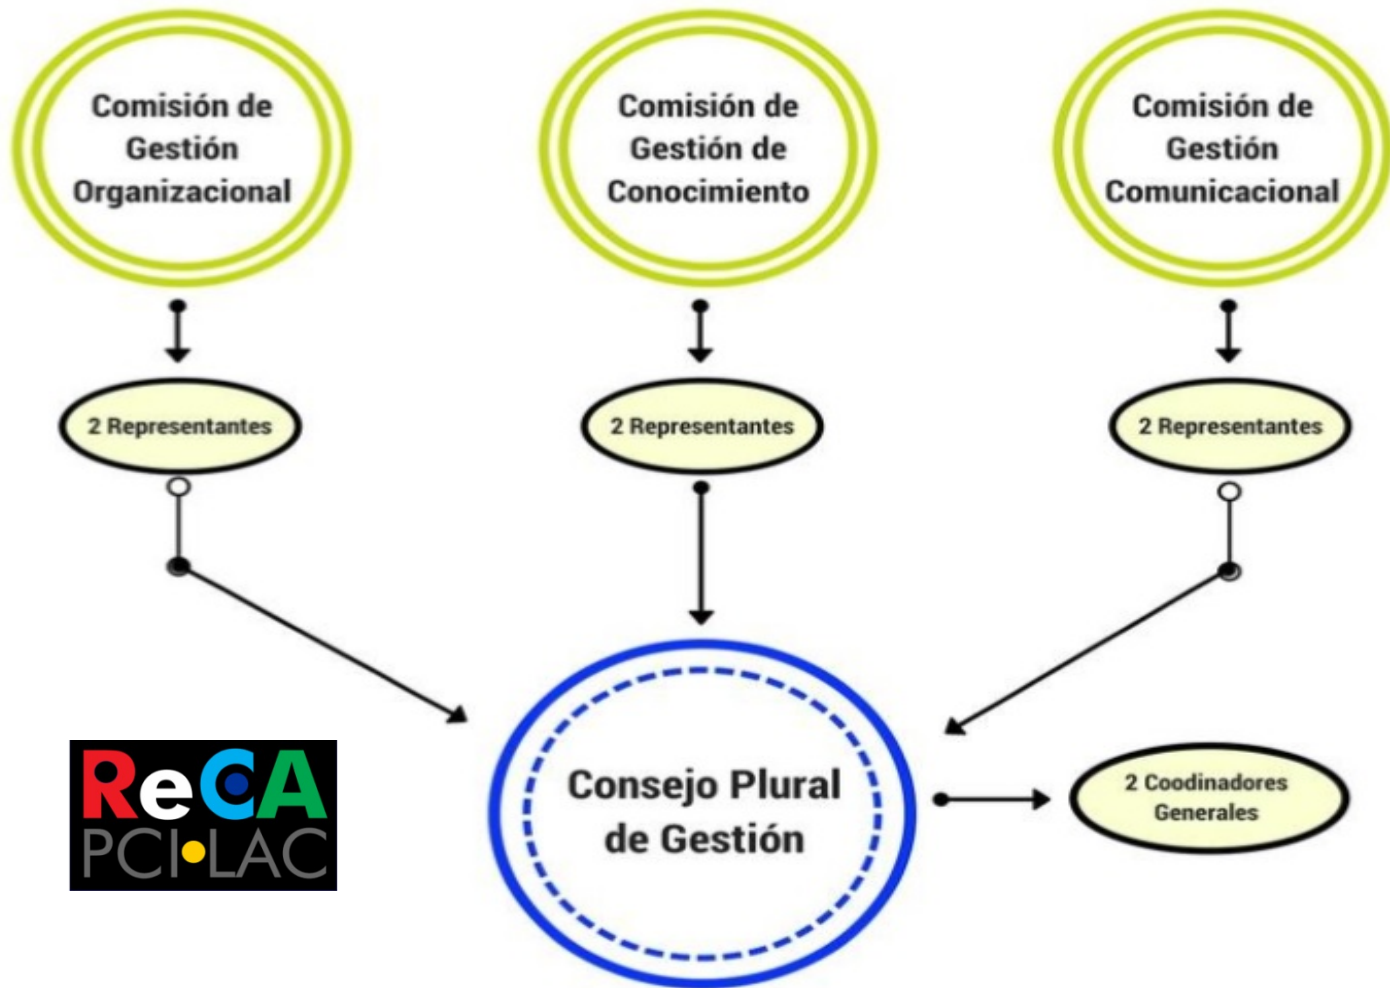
Comisión de Gestión Organizacional

Comisión de Gestión de Conocimiento

Comisión de Gestión Comunicacional

2 Representantes

2 Representantes

2 Representantes

ReCA
PCI•LAC

Consejo Plural de Gestión

2 Coodinadores Generales